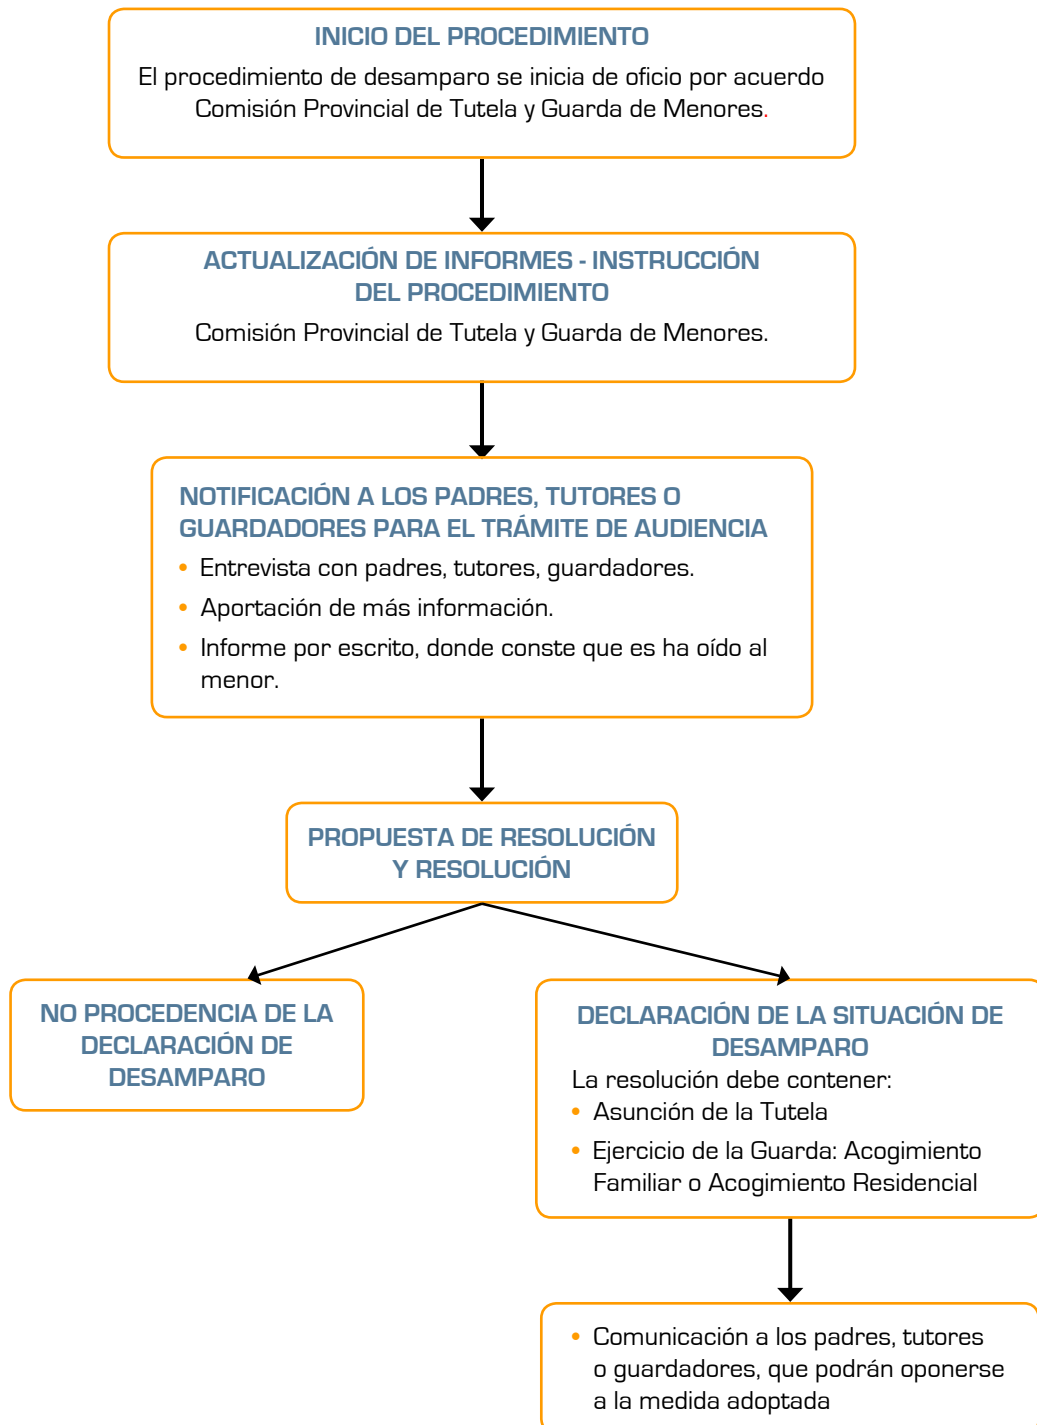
INICIO DEL PROCEDIMIENTO

El procedimiento de desamparo se inicia de oficio por acuerdo Comisión Provincial de Tutela y Guarda de Menores.

ACTUALIZACIÓN DE INFORMES - INSTRUCCIÓN DEL PROCEDIMIENTO

Comisión Provincial de Tutela y Guarda de Menores.

NOTIFICACIÓN A LOS PADRES, TUTORES O GUARDADORES PARA EL TRÁMITE DE AUDIENCIA

- Entrevista con padres, tutores, guardadores.
- Aportación de más información.
- Informe por escrito, donde conste que es ha oído al menor.

PROPUESTA DE RESOLUCIÓN Y RESOLUCIÓN

NO PROCEDENCIA DE LA DECLARACIÓN DE DESAMPARO

DECLARACIÓN DE LA SITUACIÓN DE DESAMPARO

La resolución debe contener:
- Asunción de la Tutela
- Ejercicio de la Guarda: Acogimiento Familiar o Acogimiento Residencial

- Comunicación a los padres, tutores o guardadores, que podrán oponerse a la medida adoptada